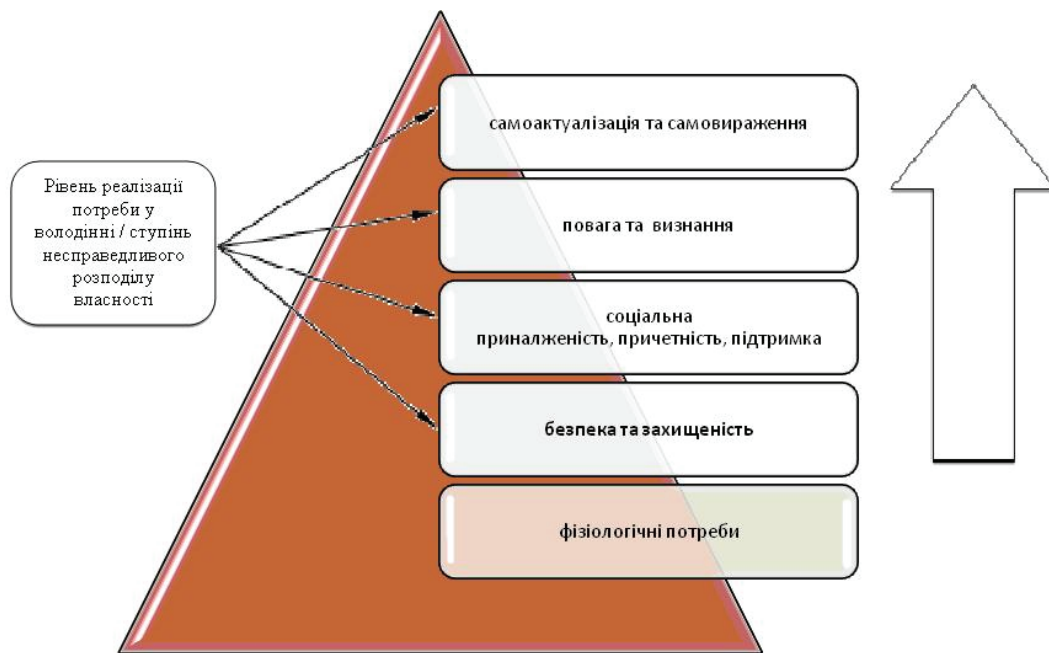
Рівень реалізації потреби у володінні / ступінь несправедливого розподілу власності

самоактуалізація та самовираження

повага та визнання

соціальна приналженість, причетність, підтримка

безпека та захищеність

фізіологічні потреби